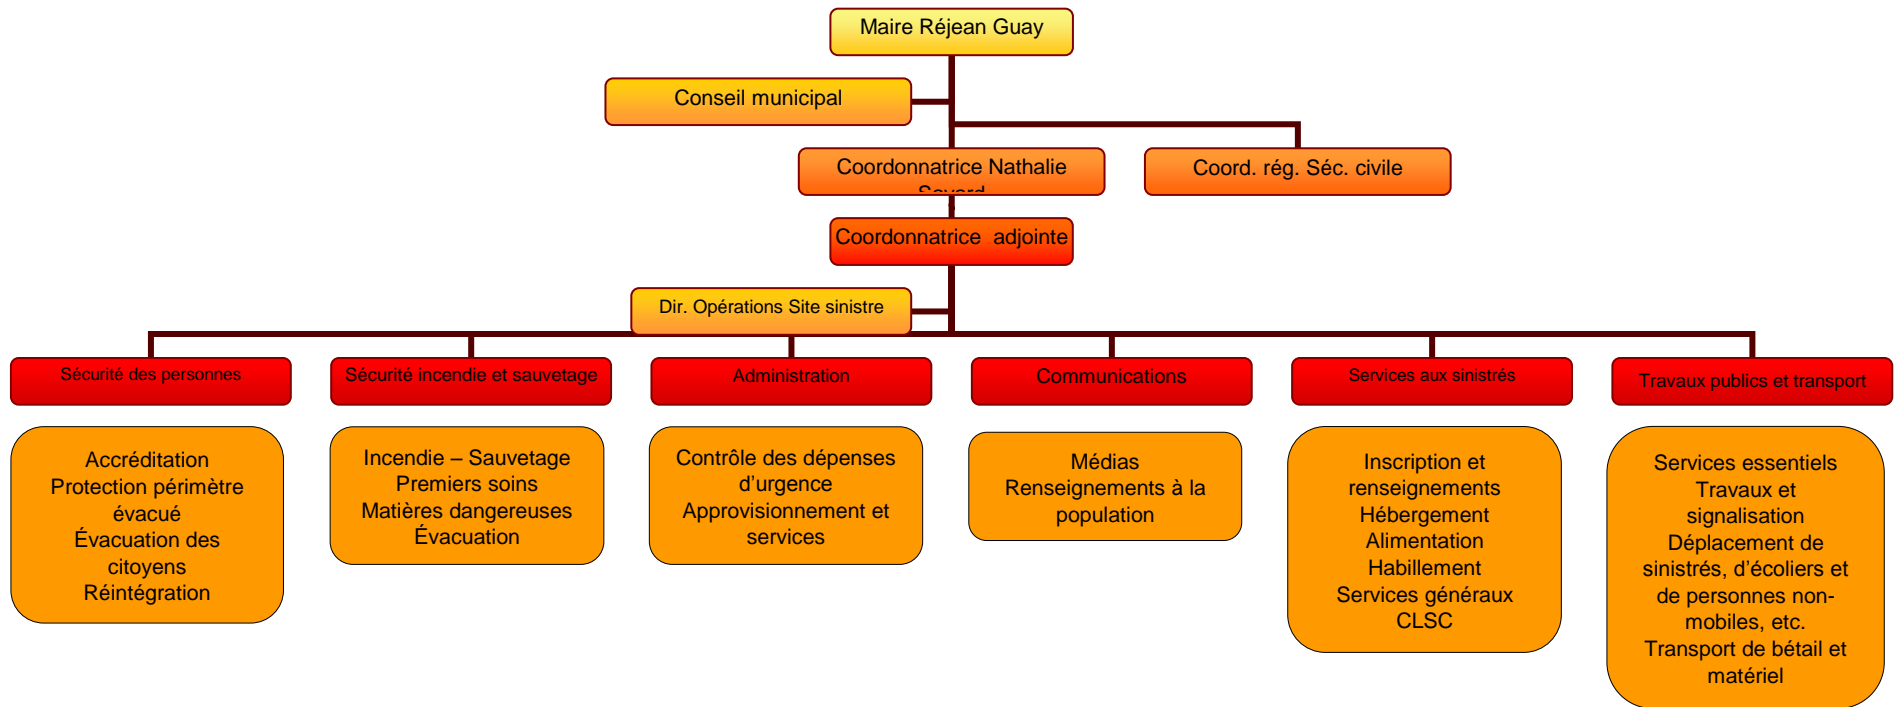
Maire Réjean Guay

Conseil municipal

Coordonnatrice Nathalie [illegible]

Coord. rég. Séc. civile

Coordonnatrice adjointe

Dir. Opérations Site sinistre

Sécurité des personnes

Sécurité incendie et sauvetage

Administration

Communications

Services aux sinistrés

Travaux publics et transport

Accréditation
Protection périmètre évacué
Évacuation des citoyens
Réintégration

Incendie – Sauvetage
Premiers soins
Matières dangereuses
Évacuation

Contrôle des dépenses d'urgence
Approvisionnement et services

Médias
Renseignements à la population

Inscription et renseignements
Hébergement
Alimentation
Habillement
Services généraux
CLSC

Services essentiels
Travaux et signalisation
Déplacement de sinistrés, d'écoliers et de personnes non-mobiles, etc.
Transport de bétail et matériel